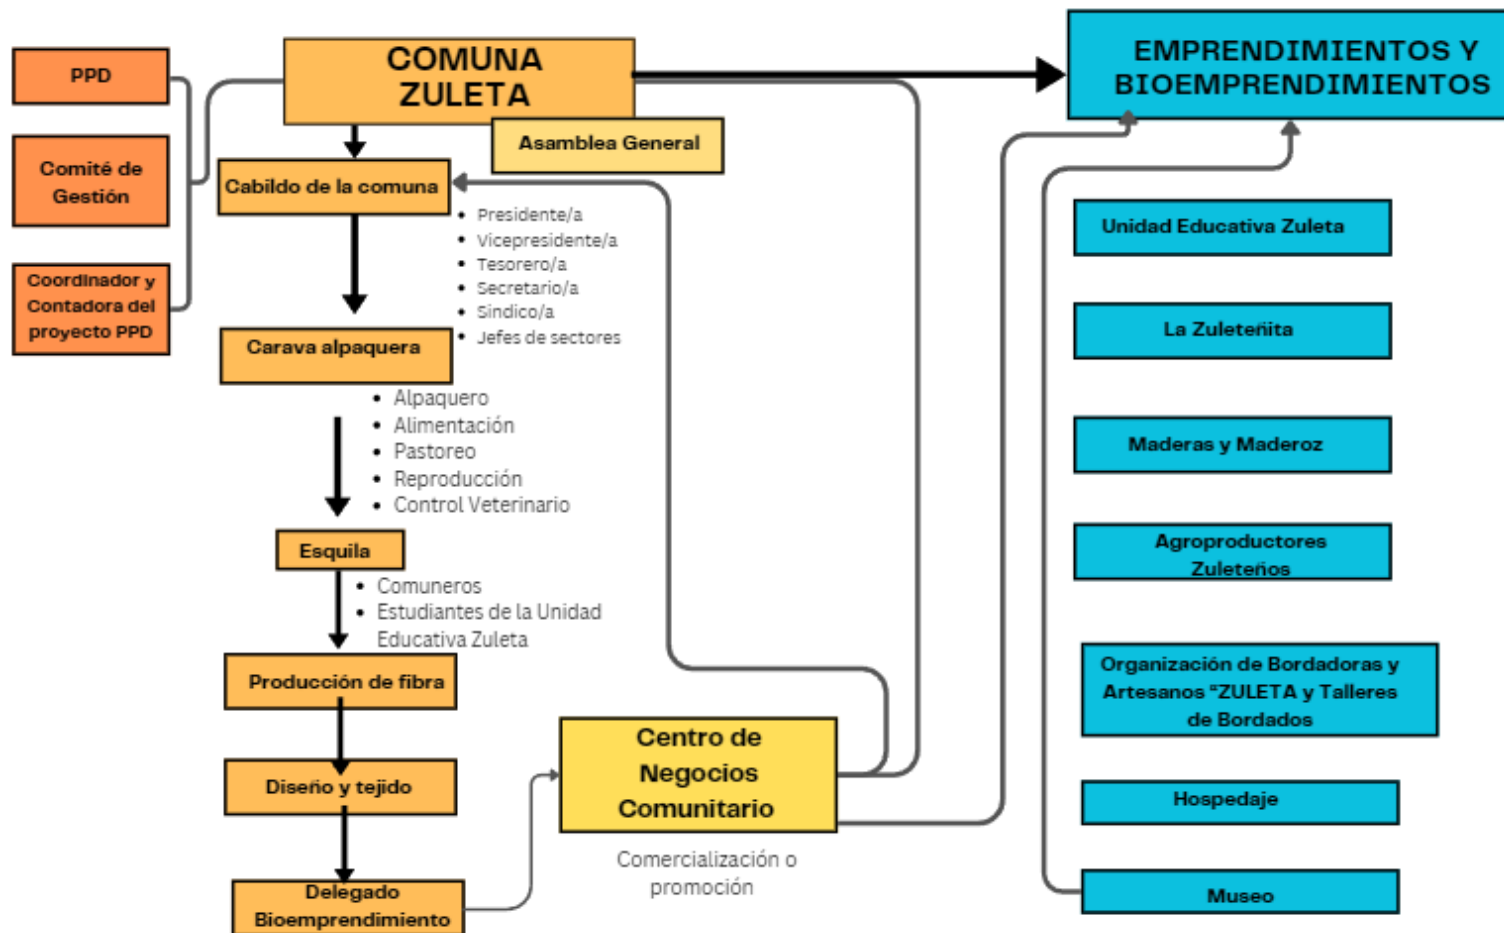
PPD

Comité de Gestión

Coordinador y Contadora del proyecto PPD

COMUNA ZULETA

Asamblea General

EMPRENDIMIENTOS Y BIOEMPRENDIMIENTOS

Cabildo de la comuna

- Presidente/a
- Vicepresidente/a
- Tesorero/a
- Secretario/a
- Sindico/a
- Jefes de sectores

Carava alpaquera

- Alpaquero
- Alimentación
- Pastoreo
- Reproducción
- Control Veterinario

Esquila

- Comuneros
- Estudiantes de la Unidad Educativa Zuleta

Producción de fibra

Diseño y tejido

Delegado Bioemprendimiento

Centro de Negocios Comunitario

Comercialización o promoción

Unidad Educativa Zuleta

La Zuleteñita

Maderas y Maderoz

Agroproductores Zuleteños

Organización de Bordadoras y Artesanos "ZULETA y Talleres de Bordados

Hospedaje

Museo